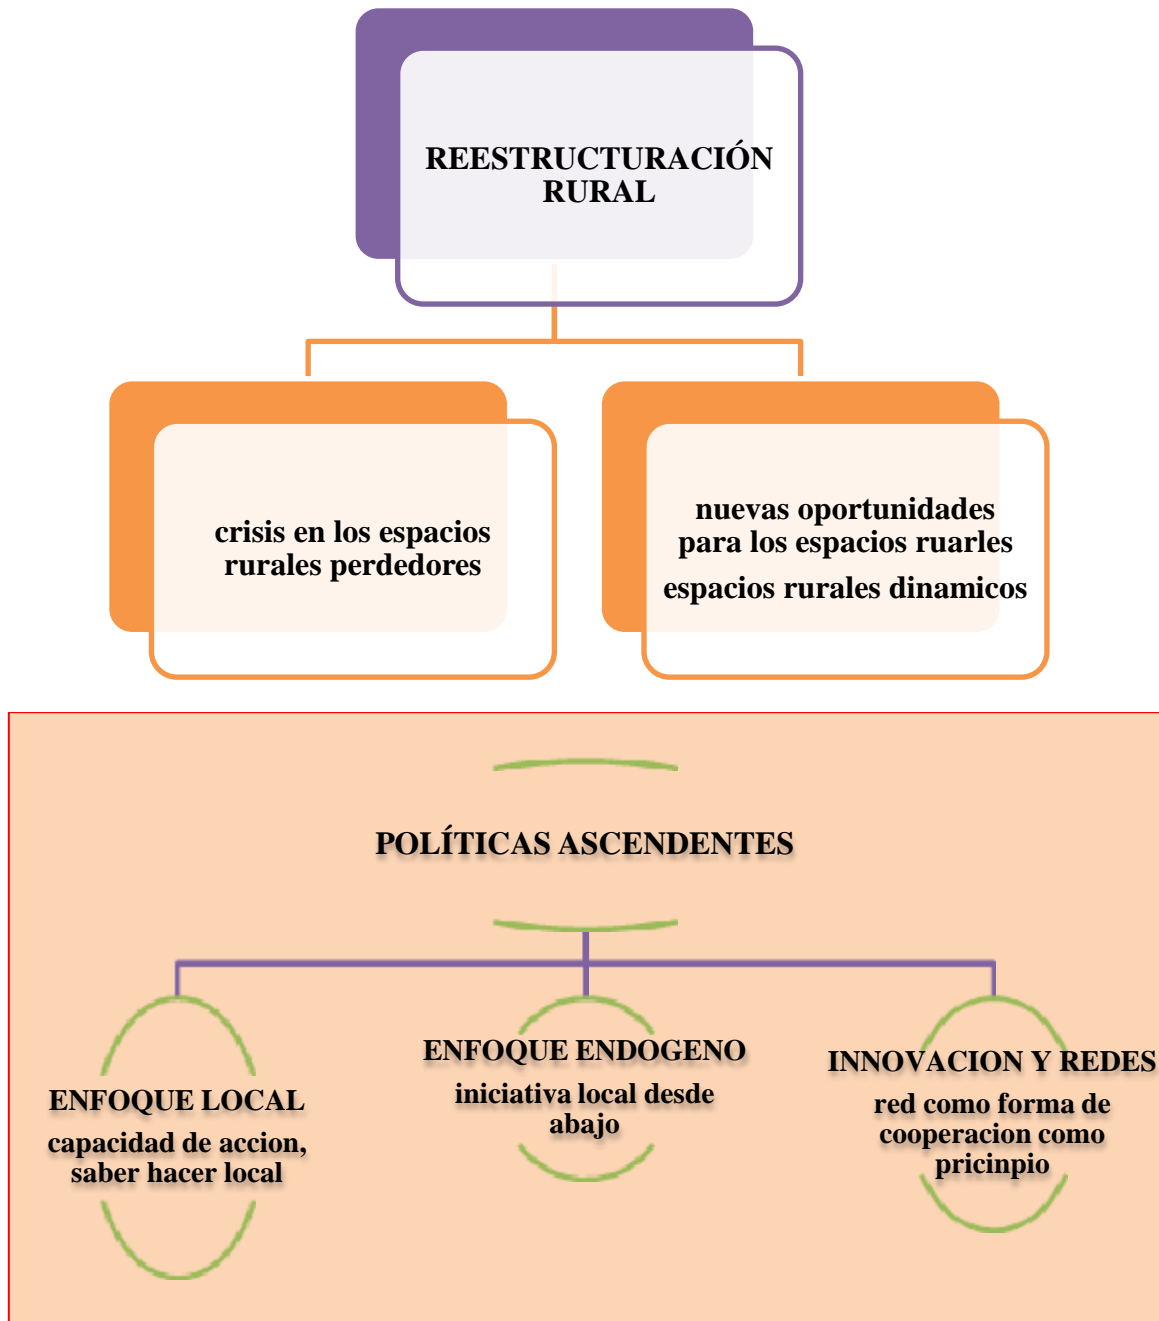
REESTRUCTURACIÓN RURAL

crisis en los espacios rurales perdedores

nuevas oportunidades para los espacios ruarles

espacios rurales dinamicos

POLÍTICAS ASCENDENTES

ENFOQUE LOCAL

capacidad de accion, saber hacer local

ENFOQUE ENDOGENO

iniciativa local desde abajo

INNOVACION Y REDES

red como forma de cooperacion como pricinpio